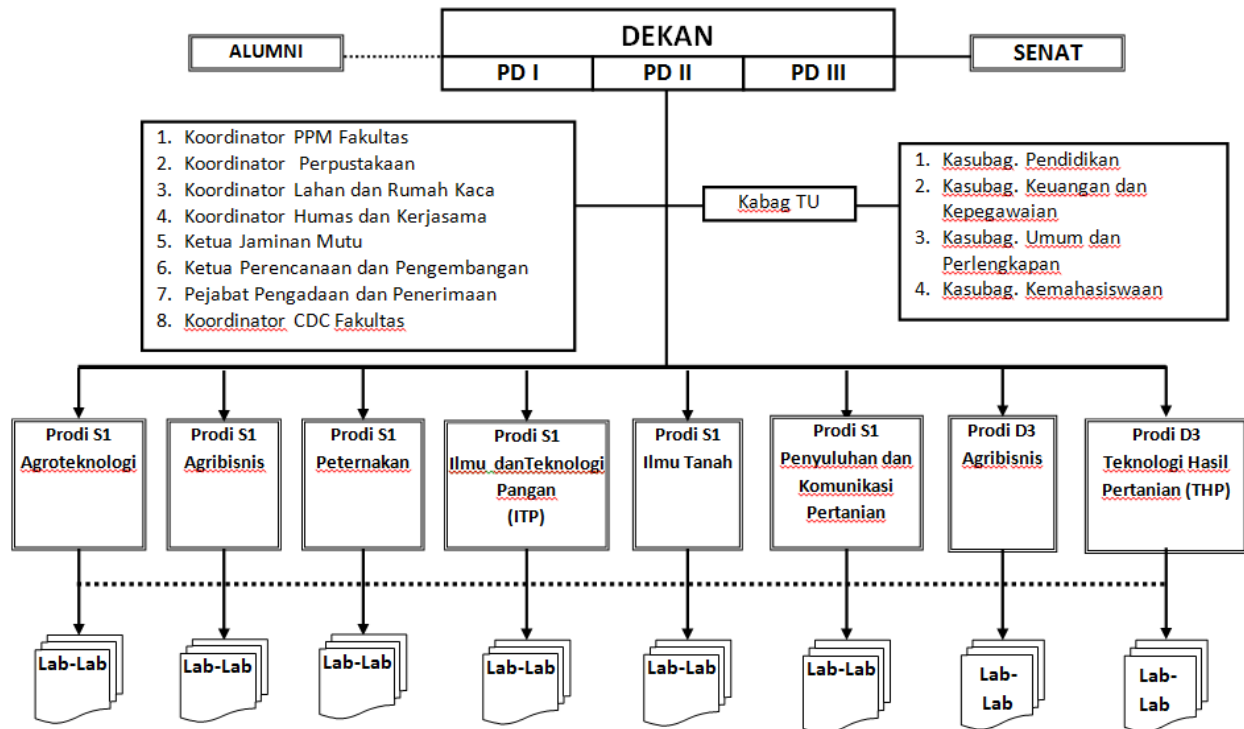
DEKAN

PD I | PD II | PD III

ALUMNI

SENAT

1. Koordinator PPM Fakultas
2. Koordinator Perpustakaan
3. Koordinator Lahan dan Rumah Kaca
4. Koordinator Humas dan Kerjasama
5. Ketua Jaminan Mutu
6. Ketua Perencanaan dan Pengembangan
7. Pejabat Pengadaan dan Penerimaan
8. Koordinator CDC Fakultas

Kabag TU

1. Kasubag. Pendidikan
2. Kasubag. Keuangan dan Kepegawaian
3. Kasubag. Umum dan Perlengkapan
4. Kasubag. Kemahasiswaan

Prodi S1 Agroteknologi

Prodi S1 Agribisnis

Prodi S1 Peternakan

Prodi S1 Ilmu danTeknologi Pangan (ITP)

Prodi S1 Ilmu Tanah

Prodi S1 Penyuluhan dan Komunikasi Pertanian

Prodi D3 Agribisnis

Prodi D3 Teknologi Hasil Pertanian (THP)

Lab-Lab

Lab-Lab

Lab-Lab

Lab-Lab

Lab-Lab

Lab-Lab

Lab-Lab

Lab-Lab